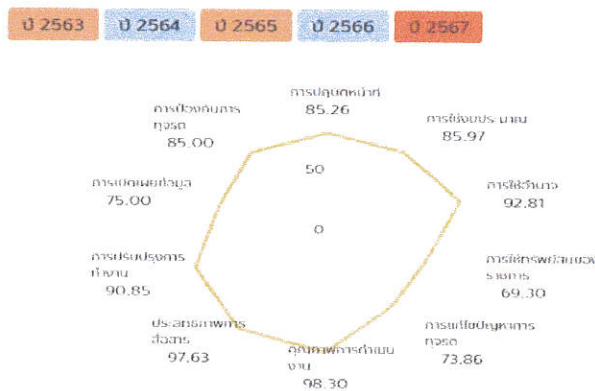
ปี 2563 ปี 2564 ปี 2565 ปี 2566 ปี 2567

การปฏิบัติหน้าที่
85.26

การใช้งบประมาณ
85.97

การใช้อำนาจ
92.81

การใช้ทรัพย์สินของราชการ
69.30

การแก้ไขปัญหาการทุจริต
73.86

คุณภาพการดำเนินงาน
98.30

ประสิทธิภาพการสื่อสาร
97.63

การปรับปรุงการทำงาน
90.85

การเปิดเผยข้อมูล
75.00

การป้องกันการทุจริต
85.00

50

0